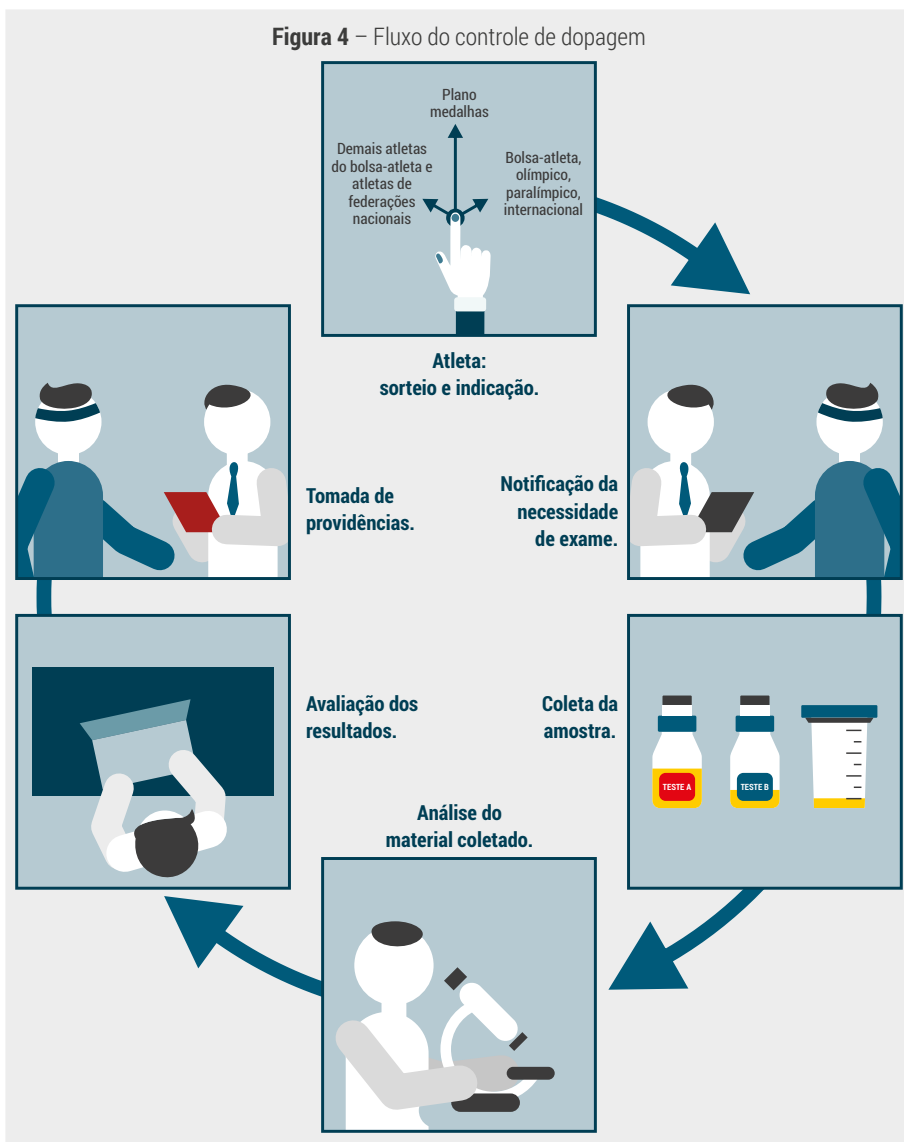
**Figura 4** – Fluxo do controle de dopagem

Plano medalhas

Demais atletas do bolsa-atleta e atletas de federações nacionais

Bolsa-atleta, olímpico, paralímpico, internacional

Atleta: sorteio e indicação.

Notificação da necessidade de exame.

Coleta da amostra.

TESTE A

TESTE B

Análise do material coletado.

Avaliação dos resultados.

Tomada de providências.